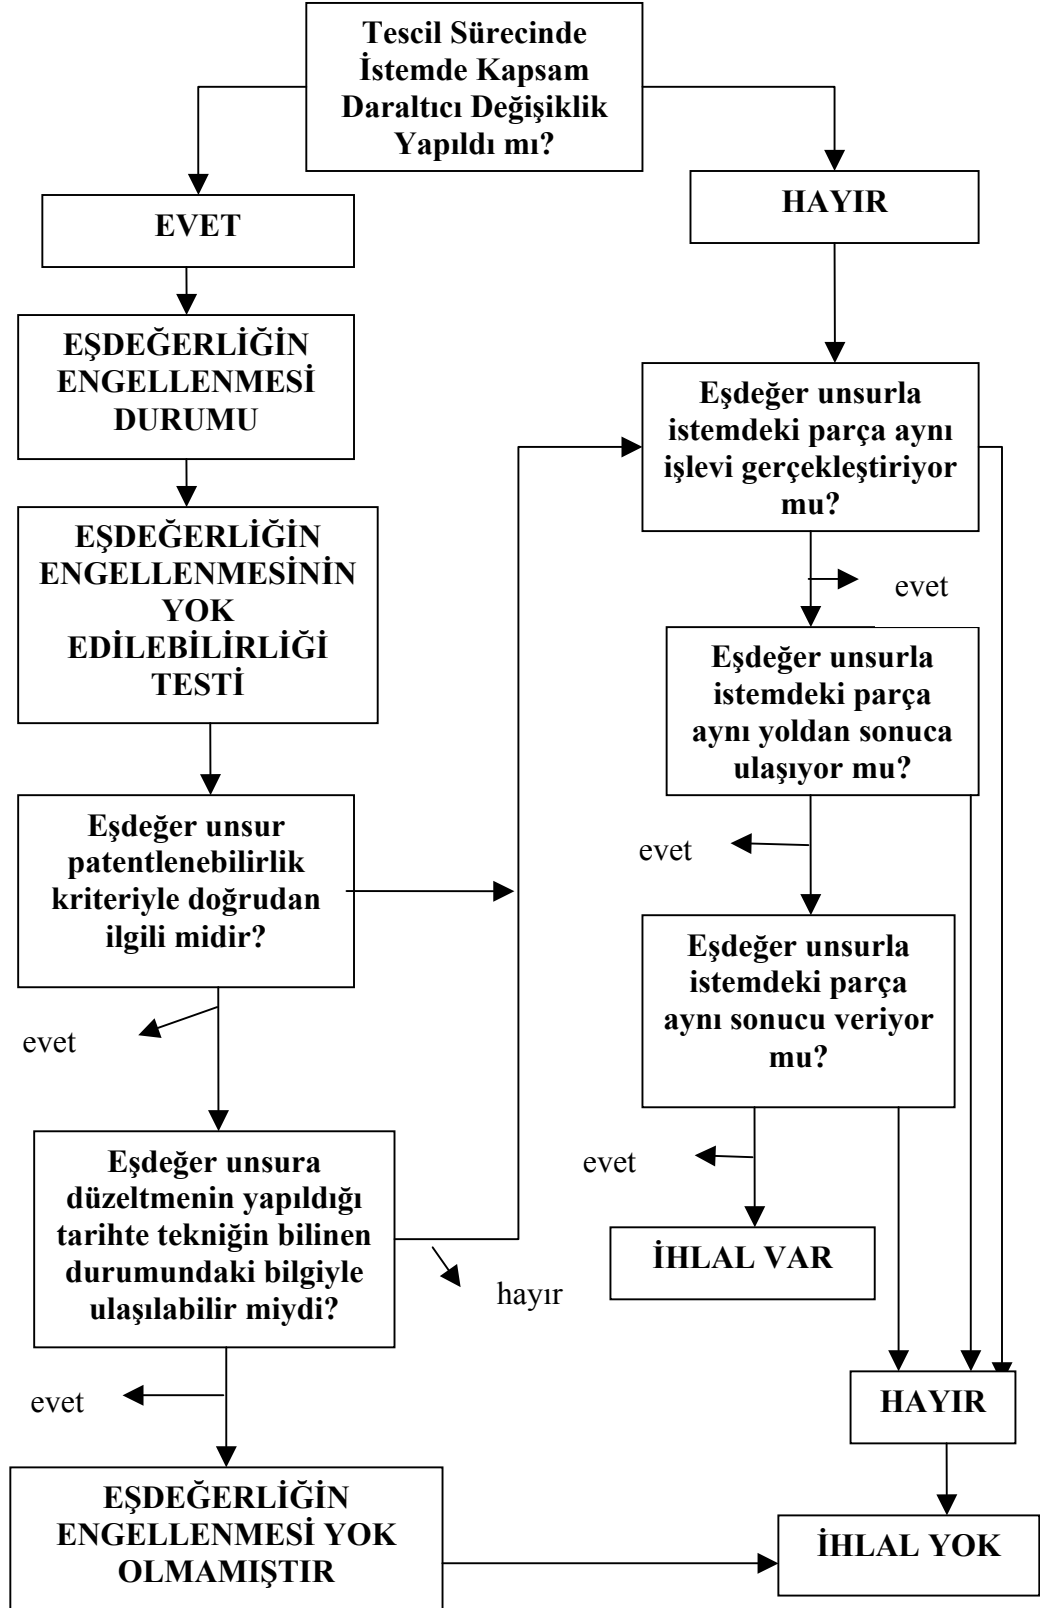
Tescil Sürecinde İstemde Kapsam Daraltıcı Değişiklik Yapıldı mı?

EVET

HAYIR

EŞDEĞERLİĞİN ENGELLENMESİ DURUMU

EŞDEĞERLİĞİN ENGELLENMESİNİN YOK EDİLEBİLİRLİĞİ TESTİ

Eşdeğer unsur patentlenebilirlik kriteriyle doğrudan ilgili midir?

evet

Eşdeğer unsura düzeltmenin yapıldığı tarihte tekniğin bilinen durumundaki bilgiyle ulaşılabilir miydi?

hayır

evet

EŞDEĞERLİĞİN ENGELLENMESİ YOK OLMAMIŞTIR

Eşdeğer unsurla istemdeki parça aynı işlevi gerçekleştiriyor mu?

evet

Eşdeğer unsurla istemdeki parça aynı yoldan sonuca ulaşıyor mu?

evet

Eşdeğer unsurla istemdeki parça aynı sonucu veriyor mu?

evet

İHLAL VAR

HAYIR

İHLAL YOK